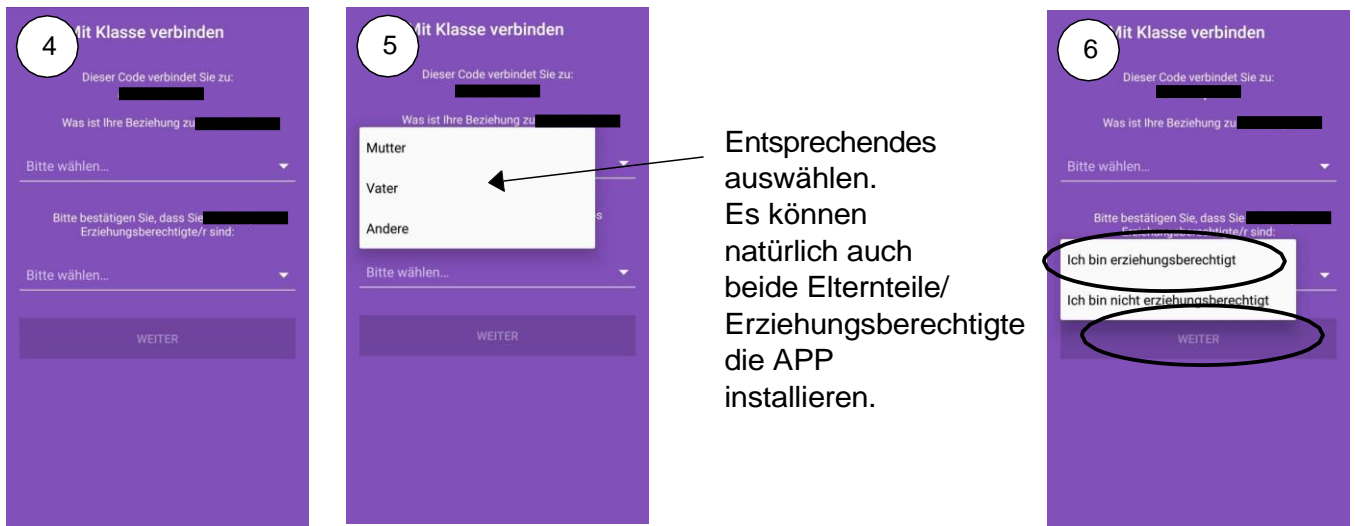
4

Mit Klasse verbinden

Dieser Code verbindet Sie zu:

Was ist Ihre Beziehung zu

Bitte wählen...

Bitte bestätigen Sie, dass Sie Erziehungsberechtigte/r sind:

Bitte wählen...

WEITER

5

Mit Klasse verbinden

Dieser Code verbindet Sie zu:

Was ist Ihre Beziehung zu

Mutter

Vater

Andere

Bitte wählen...

WEITER

Entsprechendes auswählen.
Es können natürlich auch beide Elternteile/ Erziehungsberechtigte die APP installieren.

6

Mit Klasse verbinden

Dieser Code verbindet Sie zu:

Was ist Ihre Beziehung zu

Bitte wählen...

Bitte bestätigen Sie, dass Sie Erziehungsberechtigte/r sind:

Ich bin erziehungsberechtigt

Ich bin nicht erziehungsberechtigt

WEITER